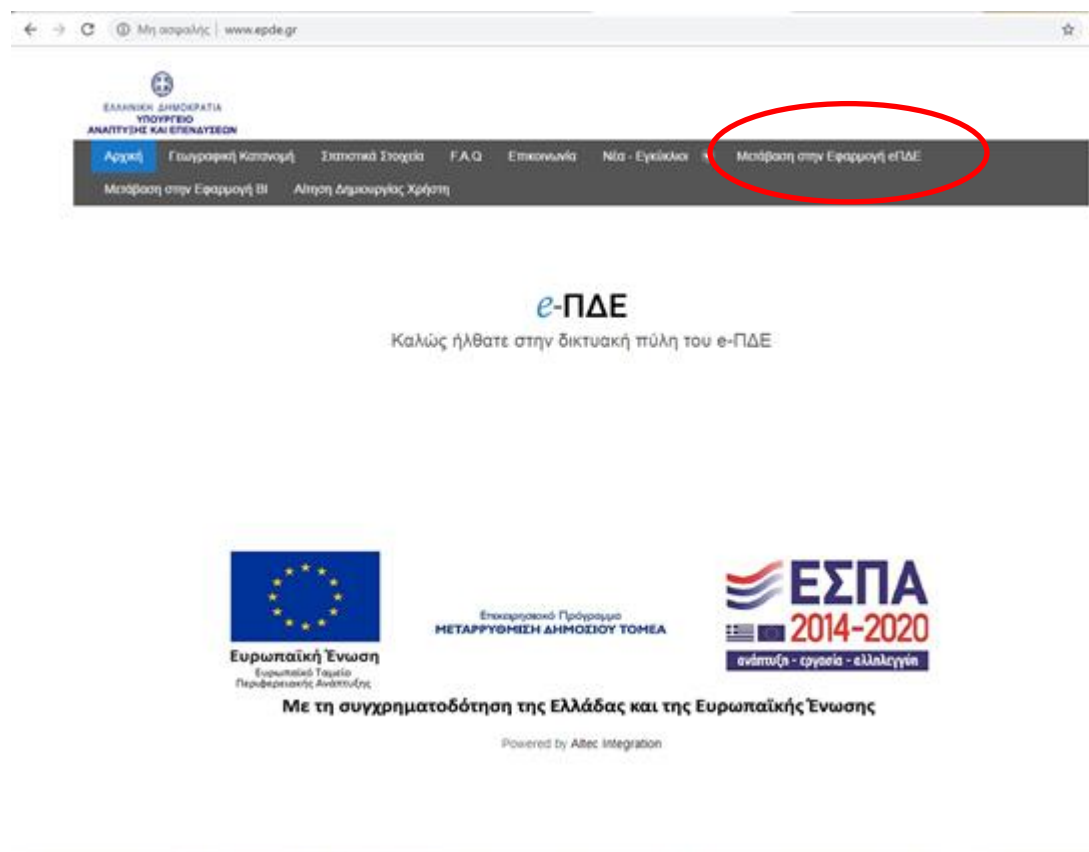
Μη ασφαλής | www.epde.gr

ΕΛΛΗΝΙΚΗ ΔΗΜΟΚΡΑΤΙΑ
ΥΠΟΥΡΓΕΙΟ
ΑΝΑΠΤΥΞΗΣ ΚΑΙ ΕΠΕΝΔΥΣΕΩΝ

Αρχική | Γεωγραφική Κατανομή | Στατιστικά Στοιχεία | F.A.Q | Επικοινωνία | Νέα - Εγκύκλιοι | Μετάβαση στην Εφαρμογή eΠΔΕ
Μετάβαση στην Εφαρμογή BI | Αίτηση Δημιουργίας Χρήστη

e-ΠΔΕ
Καλώς ήλθατε στην δικτυακή πύλη του e-ΠΔΕ

Ευρωπαϊκή Ένωση
Ευρωπαϊκό Ταμείο Περιφερειακής Ανάπτυξης

Επιχειρησιακό Πρόγραμμα
ΜΕΤΑΡΡΥΘΜΙΣΗ ΔΗΜΟΣΙΟΥ ΤΟΜΕΑ

ΕΣΠΑ
2014-2020
ανάπτυξη - εργασία - αλληλεγγύη

Με τη συγχρηματοδότηση της Ελλάδας και της Ευρωπαϊκής Ένωσης

Powered by Altec Integration